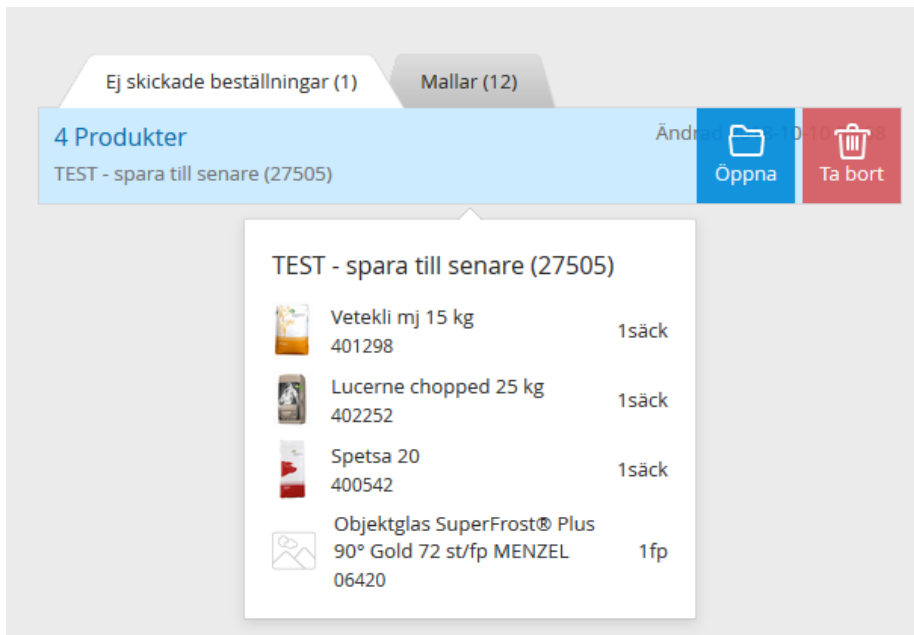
Ej skickade beställningar (1)
Mallar (12)

4 Produkter
TEST - spara till senare (27505)
Ändrad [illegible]
Öppna
Ta bort

TEST - spara till senare (27505)

Vetekli mj 15 kg
401298
1säck

Lucerne chopped 25 kg
402252
1säck

Spetsa 20
400542
1säck

Objektglas SuperFrost® Plus 90° Gold 72 st/fp MENZEL
06420
1fp